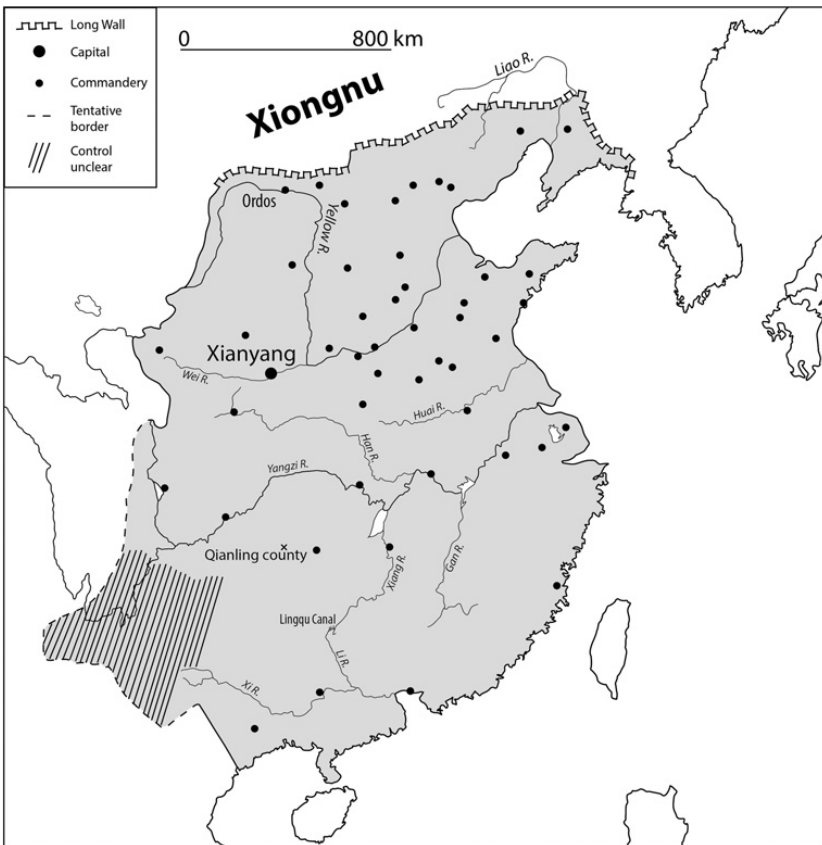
Long Wall
Capital
Commandery
Tentative border
Control unclear

0 800 km

Xiongnu
Liao R.
Ordos
Yellow R.
Xianyang
Wei R.
Huai R.
Han R.
Yangzi R.
Qianling county
Xiang R.
Gan R.
Lingqu Canal
Li R.
Xi R.